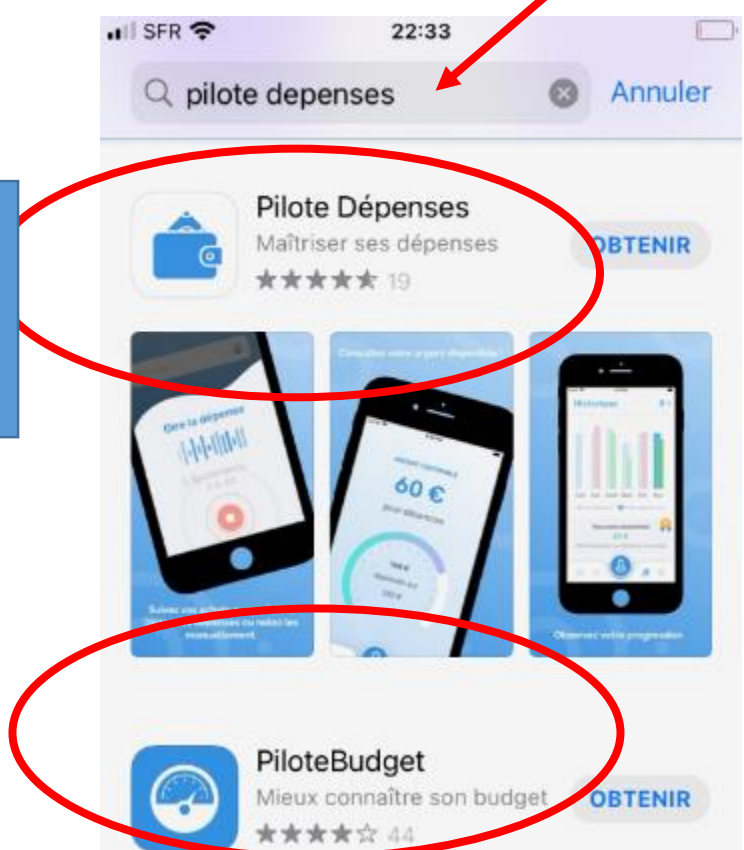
SFR 22:33

pilote depenses Annuler

Pilote Dépenses
Maîtriser ses dépenses
★★★★★ 19
OBTENIR

Dire la dépense

Consultez votre argent disponible

60 €

Historique

Observez votre progression

PiloteBudget
Mieux connaître son budget
★★★★☆ 44
OBTENIR